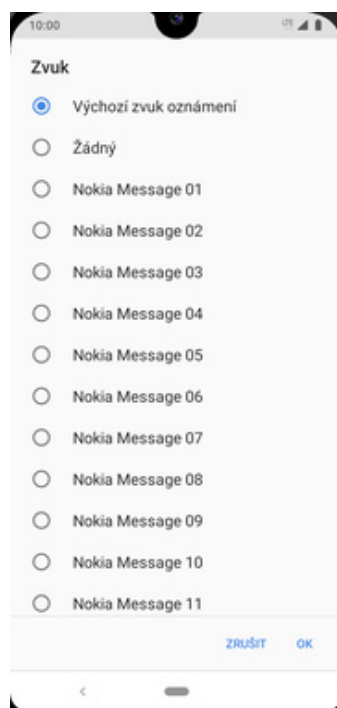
10:00

Zvuk

Výchozí zvuk oznámení

Žádný

Nokia Message 01

Nokia Message 02

Nokia Message 03

Nokia Message 04

Nokia Message 05

Nokia Message 06

Nokia Message 07

Nokia Message 08

Nokia Message 09

Nokia Message 10

Nokia Message 11

ZRUŠIT OK